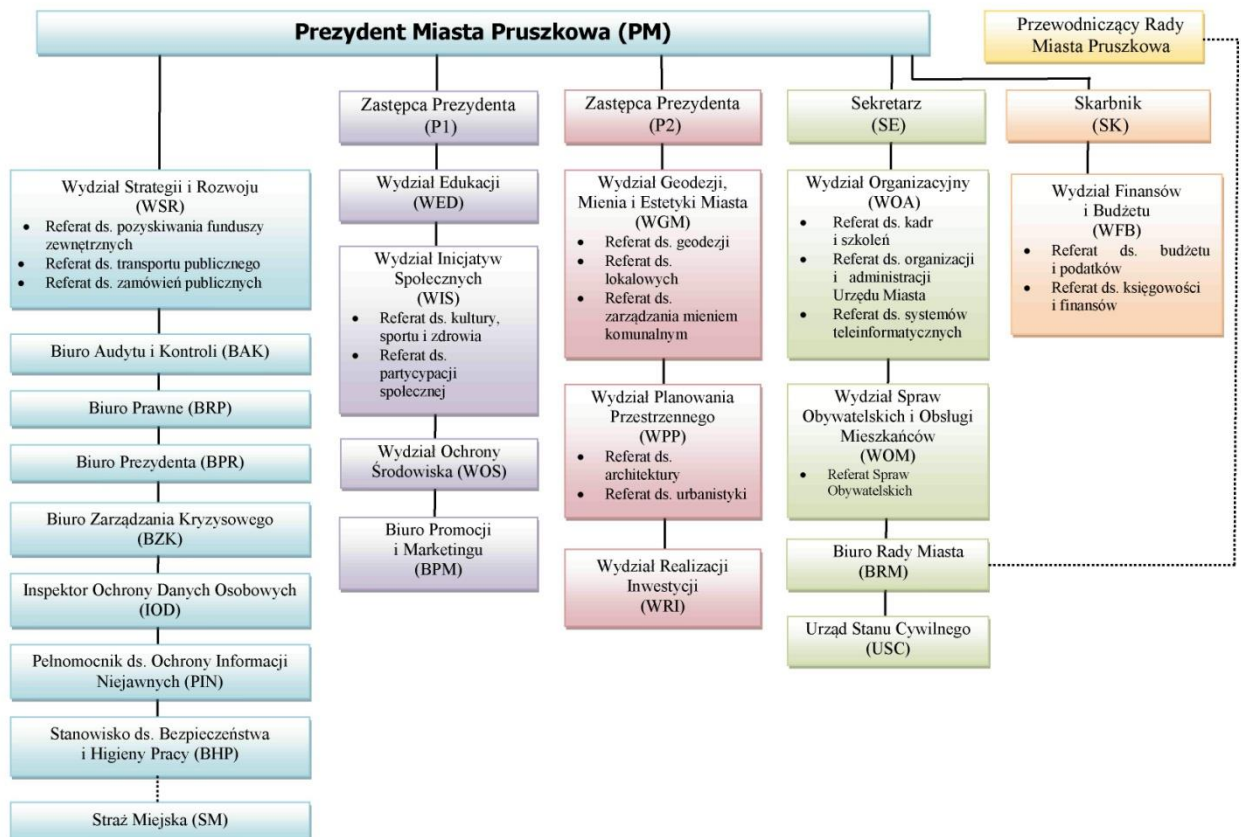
Prezydent Miasta Pruszkowa (PM)

Przewodniczący Rady Miasta Pruszkowa

Wydział Strategii i Rozwoju (WSR)
• Referat ds. pozyskiwania funduszy zewnętrznych
• Referat ds. transportu publicznego
• Referat ds. zamówień publicznych

Biuro Audytu i Kontroli (BAK)

Biuro Prawne (BRP)

Biuro Prezydenta (BPR)

Biuro Zarządzania Kryzysowego (BZK)

Inspektor Ochrony Danych Osobowych (IOD)

Pełnomocnik ds. Ochrony Informacji Niejawnych (PIN)

Stanowisko ds. Bezpieczeństwa i Higieny Pracy (BHP)

Straż Miejska (SM)

Zastępca Prezydenta (P1)

Wydział Edukacji (WED)

Wydział Inicjatyw Społecznych (WIS)
• Referat ds. kultury, sportu i zdrowia
• Referat ds. partycypacji społecznej

Wydział Ochrony Środowiska (WOS)

Biuro Promocji i Marketingu (BPM)

Zastępca Prezydenta (P2)

Wydział Geodezji, Mienia i Estetyki Miasta (WGM)
• Referat ds. geodezji
• Referat ds. lokalowych
• Referat ds. zarządzania mieniem komunalnym

Wydział Planowania Przestrzennego (WPP)
• Referat ds. architektury
• Referat ds. urbanistyki

Wydział Realizacji Inwestycji (WRI)

Sekretarz (SE)

Wydział Organizacyjny (WOA)
• Referat ds. kadr i szkoleń
• Referat ds. organizacji i administracji Urzędu Miasta
• Referat ds. systemów teleinformatycznych

Wydział Spraw Obywatelskich i Obsługi Mieszkańców (WOM)
• Referat Spraw Obywatelskich

Biuro Rady Miasta (BRM)

Urząd Stanu Cywilnego (USC)

Skarbnik (SK)

Wydział Finansów i Budżetu (WFB)
• Referat ds. budżetu i podatków
• Referat ds. księgowości i finansów